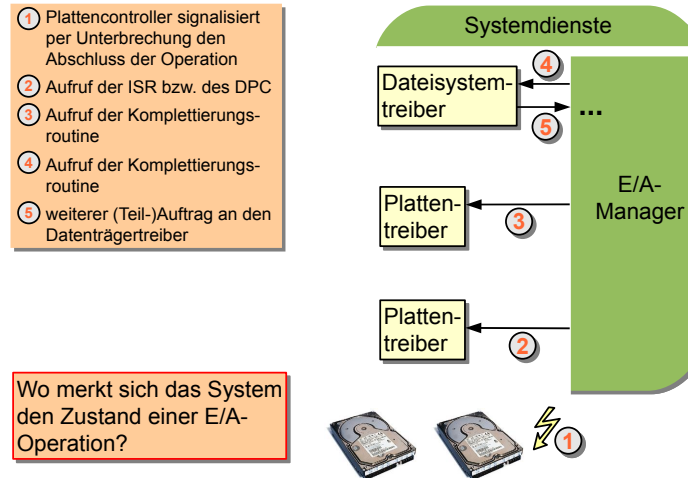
1 Plattencontroller signalisiert per Unterbrechung den Abschluss der Operation

2 Aufruf der ISR bzw. des DPC

3 Aufruf der Komplettierungsroutine

4 Aufruf der Komplettierungsroutine

5 weiterer (Teil-)Auftrag an den Datenträgertreiber

Systemdienste

Dateisystemtreiber

4

5

...

E/A-Manager

Plattentreiber

3

Plattentreiber

2

Wo merkt sich das System den Zustand einer E/A-Operation?

1